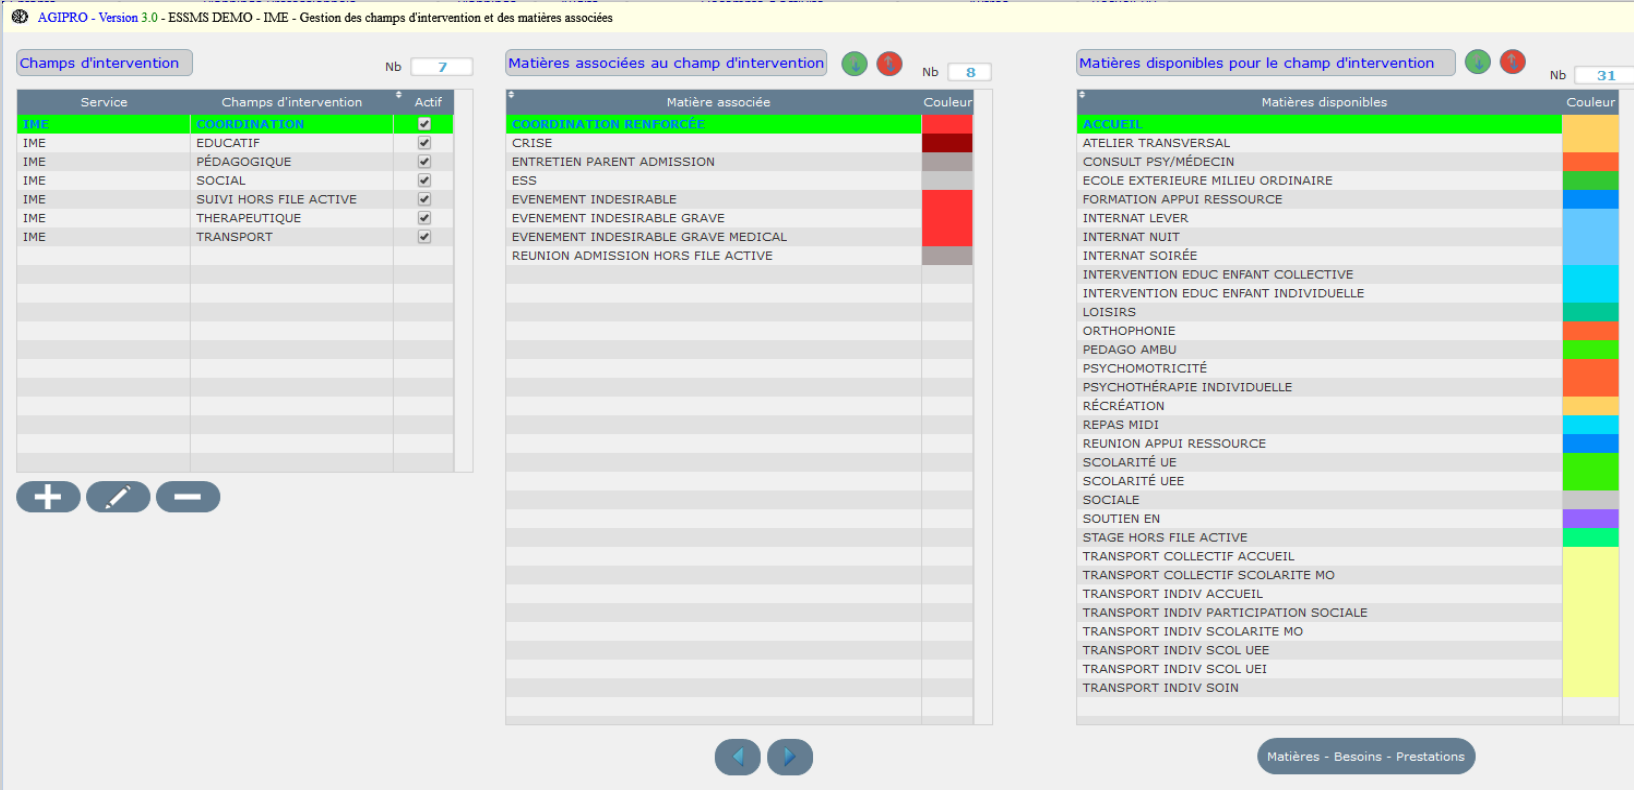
AGIPRO - Version 3.0 - ESSMS DEMO - IME - Gestion des champs d'intervention et des matières associées

Champs d'intervention

Nb 7

| Service | Champs d'intervention | Actif |
|---|---|---|
| IME | COORDINATION | ✓ |
| IME | EDUCATIF | ✓ |
| IME | PÉDAGOGIQUE | ✓ |
| IME | SOCIAL | ✓ |
| IME | SUIVI HORS FILE ACTIVE | ✓ |
| IME | THERAPEUTIQUE | ✓ |
| IME | TRANSPORT | ✓ |

Matières associées au champ d'intervention

Nb 8

| Matière associée | Couleur |
|---|---|
| COORDINATION RENFORCÉE | |
| CRISE | |
| ENTRETIEN PARENT ADMISSION | |
| ESS | |
| EVENEMENT INDESIRABLE | |
| EVENEMENT INDESIRABLE GRAVE | |
| EVENEMENT INDESIRABLE GRAVE MEDICAL | |
| REUNION ADMISSION HORS FILE ACTIVE | |

Matières disponibles pour le champ d'intervention

Nb 31

| Matières disponibles | Couleur |
|---|---|
| ACCUEIL | |
| ATELIER TRANSVERSAL | |
| CONSULT PSY/MÉDECIN | |
| ECOLE EXTERIEURE MILIEU ORDINAIRE | |
| FORMATION APPUI RESSOURCE | |
| INTERNAT LEVER | |
| INTERNAT NUIT | |
| INTERNAT SOIRÉE | |
| INTERVENTION EDUC ENFANT COLLECTIVE | |
| INTERVENTION EDUC ENFANT INDIVIDUELLE | |
| LOISIRS | |
| ORTHOPHONIE | |
| PEDAGO AMBU | |
| PSYCHOMOTRICITÉ | |
| PSYCHOTHÉRAPIE INDIVIDUELLE | |
| RÉCRÉATION | |
| REPAS MIDI | |
| REUNION APPUI RESSOURCE | |
| SCOLARITÉ UE | |
| SCOLARITÉ UEE | |
| SOCIALE | |
| SOUTIEN EN | |
| STAGE HORS FILE ACTIVE | |
| TRANSPORT COLLECTIF ACCUEIL | |
| TRANSPORT COLLECTIF SCOLARITE MO | |
| TRANSPORT INDIV ACCUEIL | |
| TRANSPORT INDIV PARTICIPATION SOCIALE | |
| TRANSPORT INDIV SCOLARITE MO | |
| TRANSPORT INDIV SCOL UEE | |
| TRANSPORT INDIV SCOL UEI | |
| TRANSPORT INDIV SOIN | |

Matières - Besoins - Prestations